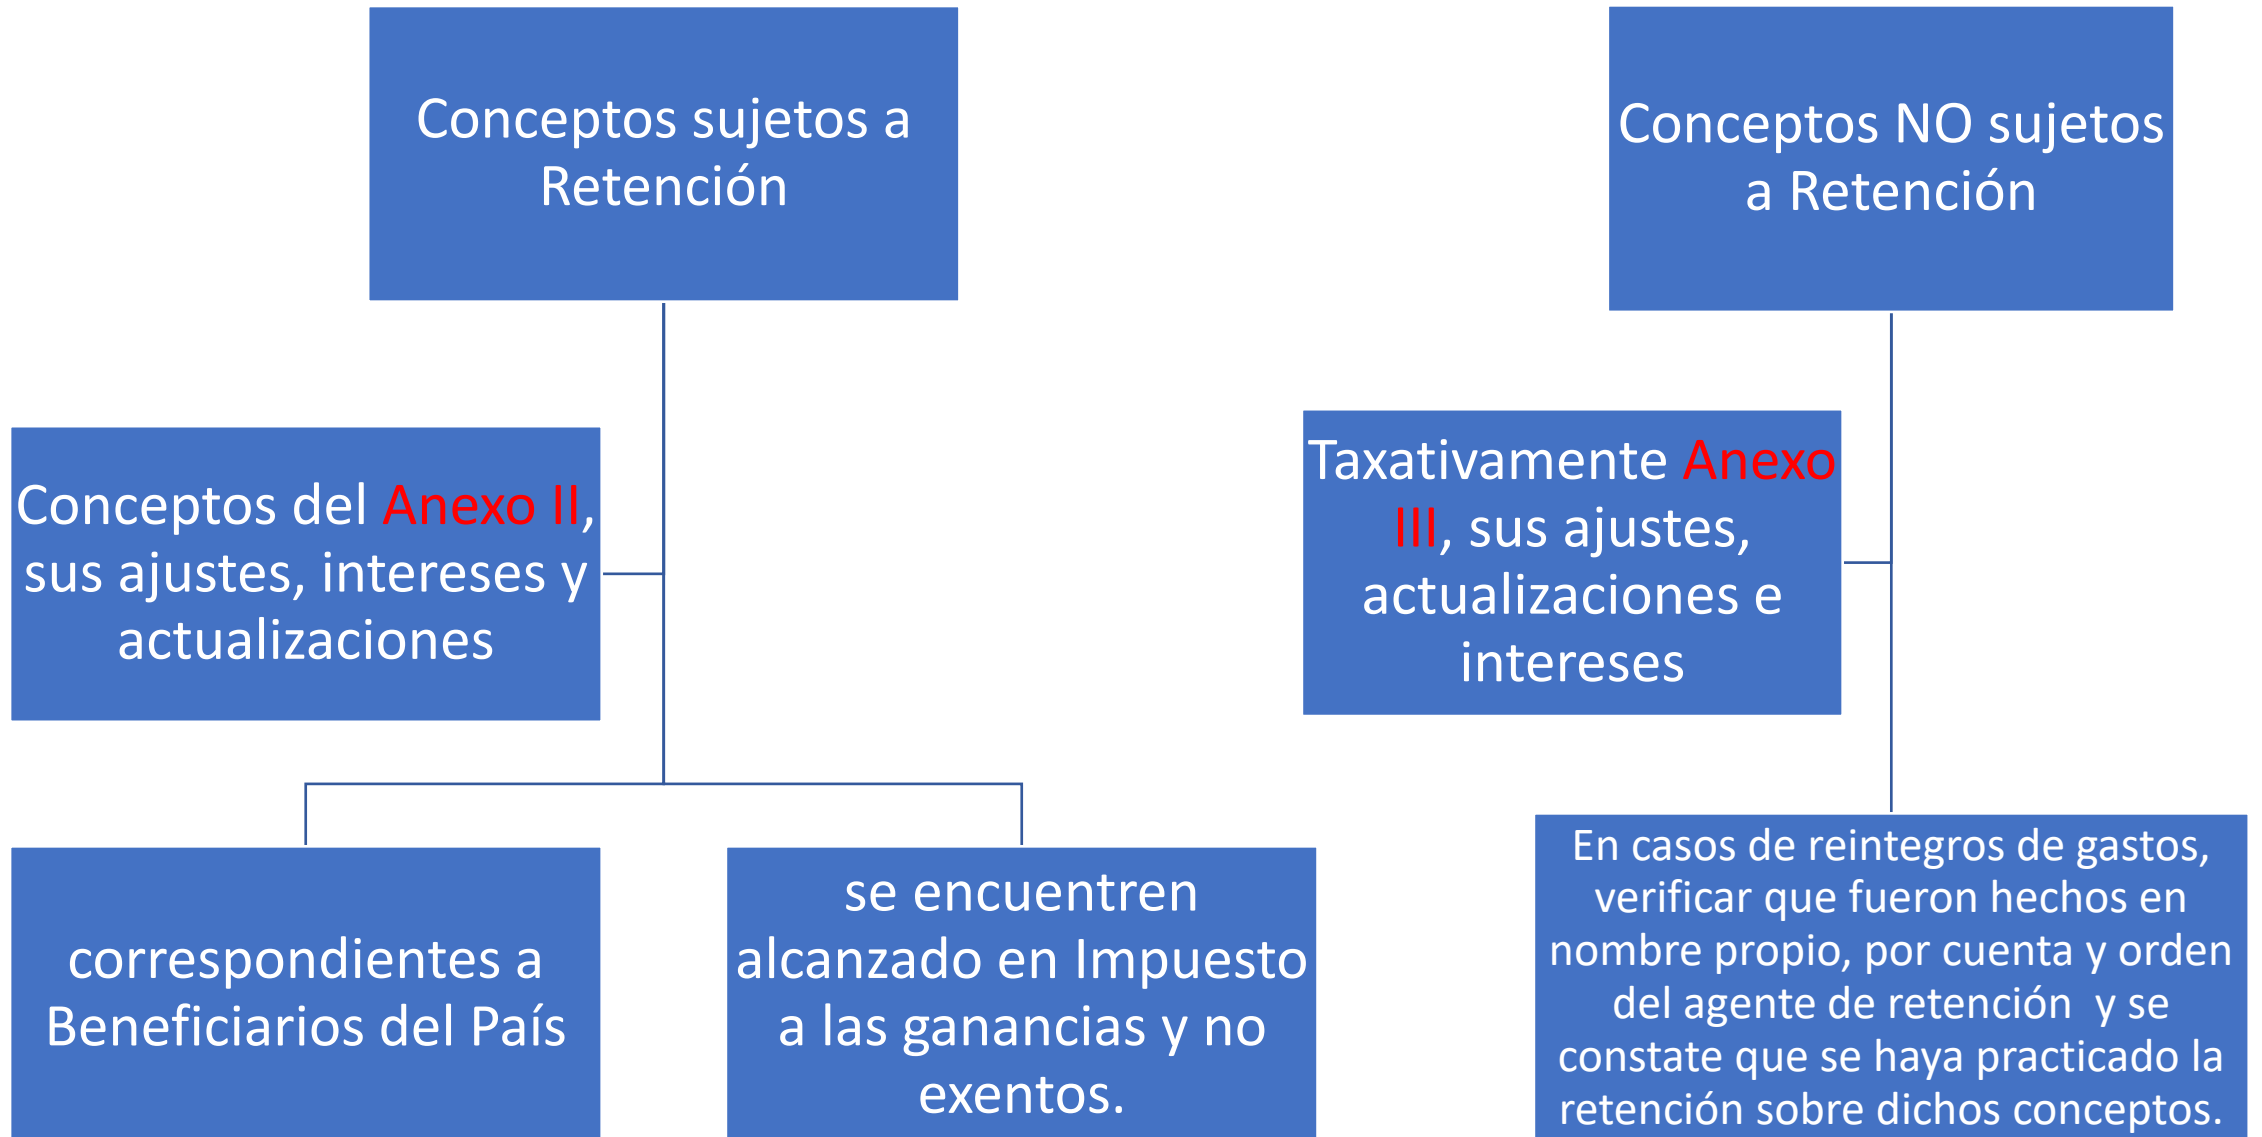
Conceptos sujetos a Retención

Conceptos del Anexo II, sus ajustes, intereses y actualizaciones

correspondientes a Beneficiarios del País

se encuentren alcanzado en Impuesto a las ganancias y no exentos.

Conceptos NO sujetos a Retención

Taxativamente Anexo III, sus ajustes, actualizaciones e intereses

En casos de reintegros de gastos, verificar que fueron hechos en nombre propio, por cuenta y orden del agente de retención y se constate que se haya practicado la retención sobre dichos conceptos.